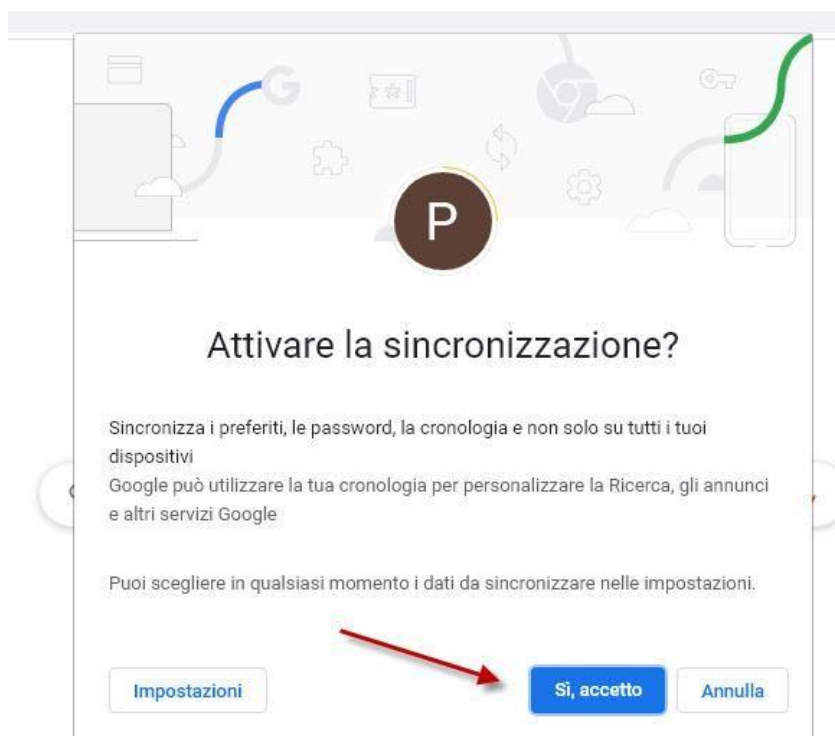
P

Attivare la sincronizzazione?

Sincronizza i preferiti, le password, la cronologia e non solo su tutti i tuoi dispositivi
Google può utilizzare la tua cronologia per personalizzare la Ricerca, gli annunci e altri servizi Google

Puoi scegliere in qualsiasi momento i dati da sincronizzare nelle impostazioni.

Impostazioni

Sì, accetto

Annulla